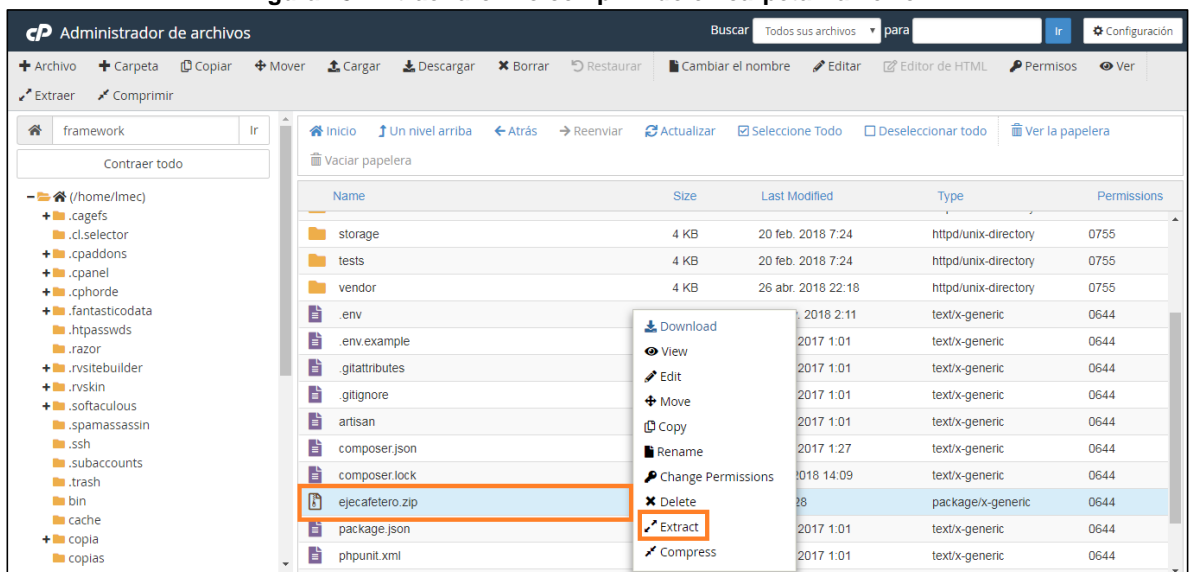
cP Administrador de archivos

Buscar Todos sus archivos para Ir Configuración

+ Archivo + Carpeta Copiar Mover Cargar Descargar Borrar Restaurar Cambiar el nombre Editar Editor de HTML Permisos Ver Extraer Comprimir

framework Ir

Contraer todo

(/home/lmec)
.cagefs
.cl.selector
.cpaddons
.cpanel
.cphorde
.fantasticodata
.htpasswds
.razor
.rvsitebuilder
.rvskin
.softaculous
.spamassassin
.ssh
.subaccounts
.trash
bin
cache
copia
copias

Inicio Un nivel arriba Atrás Reenviar Actualizar Seleccione Todo Deseleccionar todo Ver la papelera Vaciar papelera

| Name | Size | Last Modified | Type | Permissions |
|---|---|---|---|---|
| storage | 4 KB | 20 feb. 2018 7:24 | httpd/unix-directory | 0755 |
| tests | 4 KB | 20 feb. 2018 7:24 | httpd/unix-directory | 0755 |
| vendor | 4 KB | 26 abr. 2018 22:18 | httpd/unix-directory | 0755 |
| .env | | . 2018 2:11 | text/x-generic | 0644 |
| .env.example | | 2017 1:01 | text/x-generic | 0644 |
| .gitattributes | | 2017 1:01 | text/x-generic | 0644 |
| .gitignore | | 2017 1:01 | text/x-generic | 0644 |
| artisan | | 2017 1:01 | text/x-generic | 0644 |
| composer.json | | 2017 1:27 | text/x-generic | 0644 |
| composer.lock | | 2018 14:09 | text/x-generic | 0644 |
| ejecafetero.zip | | 28 | package/x-generic | 0644 |
| package.json | | 2017 1:01 | text/x-generic | 0644 |
| phpunit.xml | | 2017 1:01 | text/x-generic | 0644 |

Download
View
Edit
Move
Copy
Rename
Change Permissions
Delete
Extract
Compress